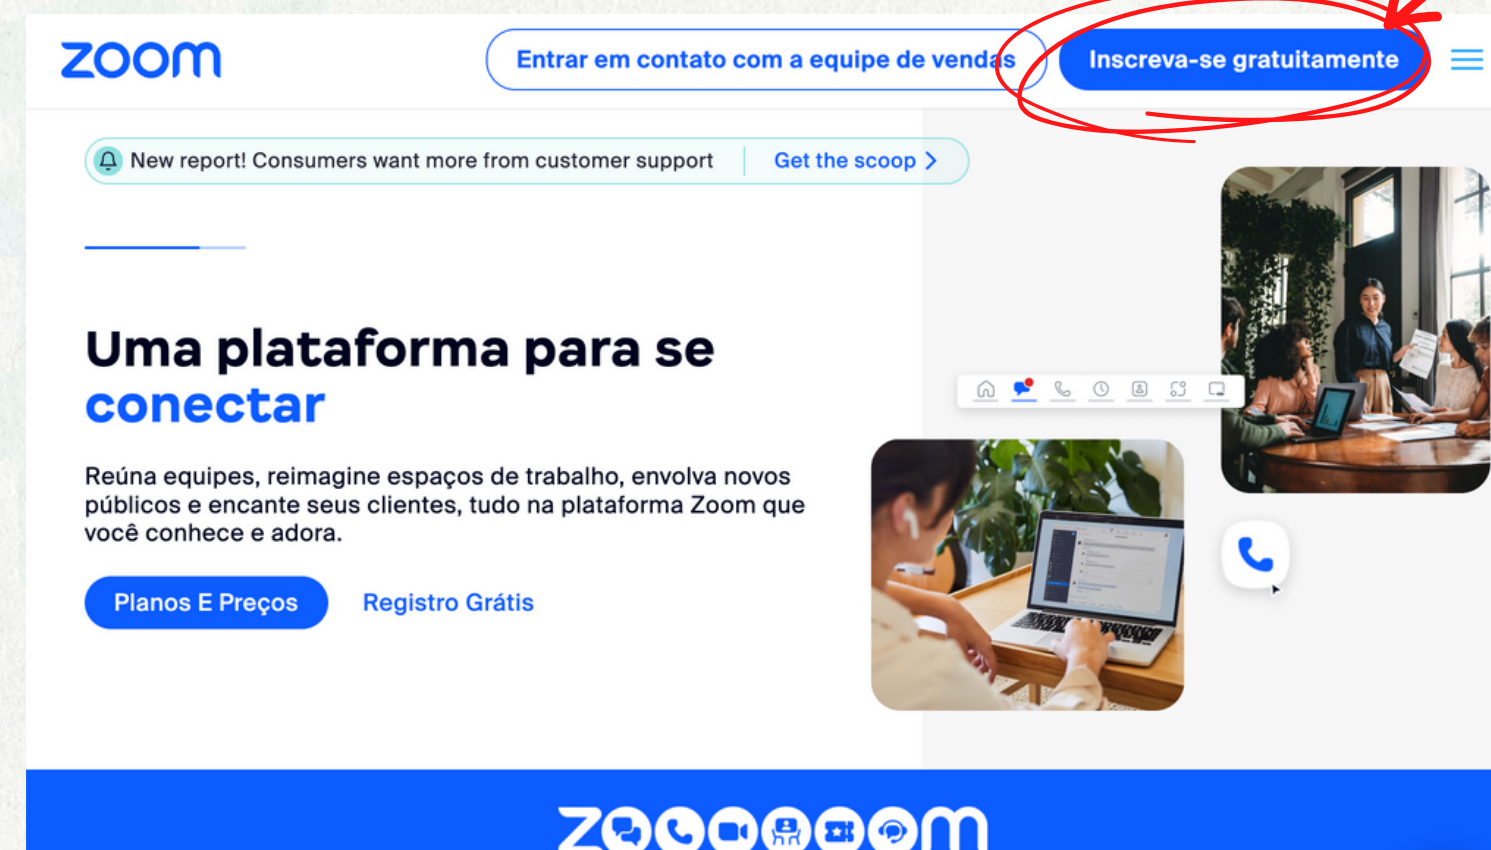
zoom

Entrar em contato com a equipe de vendas

Inscreva-se gratuitamente

New report! Consumers want more from customer support | Get the scoop >

Uma plataforma para se conectar

Reúna equipes, reimagine espaços de trabalho, envolva novos públicos e encante seus clientes, tudo na plataforma Zoom que você conhece e adora.

Planos E Preços

Registro Grátis

zoom